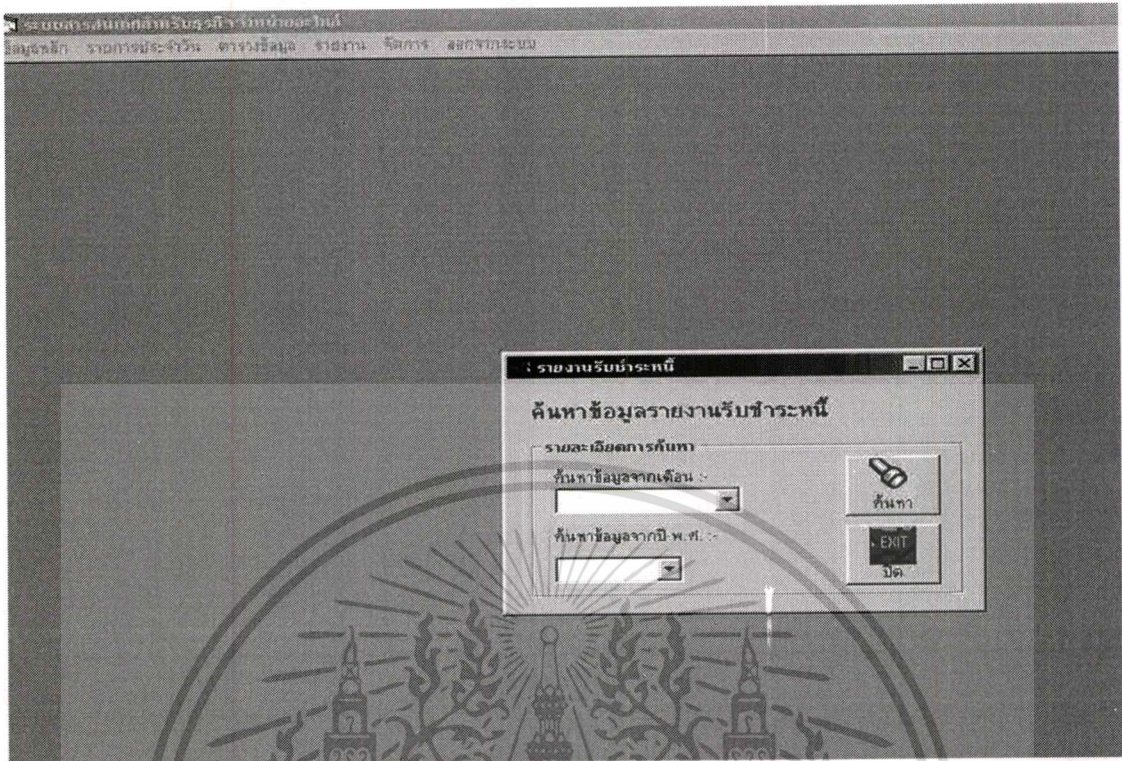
ระบบสารสนเทศสำหรับธุรกิจร้านจำหน่ายอะไหล่
ข้อมูลหลัก รายการประจำวัน ตารางข้อมูล รายงาน จัดการ ออกจากระบบ

: รายงานรับชำระหนี้

ค้นหาข้อมูลรายงานรับชำระหนี้

รายละเอียดการค้นหา

ค้นหาข้อมูลจากเดือน :-

ค้นหาข้อมูลจากปี พ.ศ. :-

ค้นหา

EXIT

ปิด